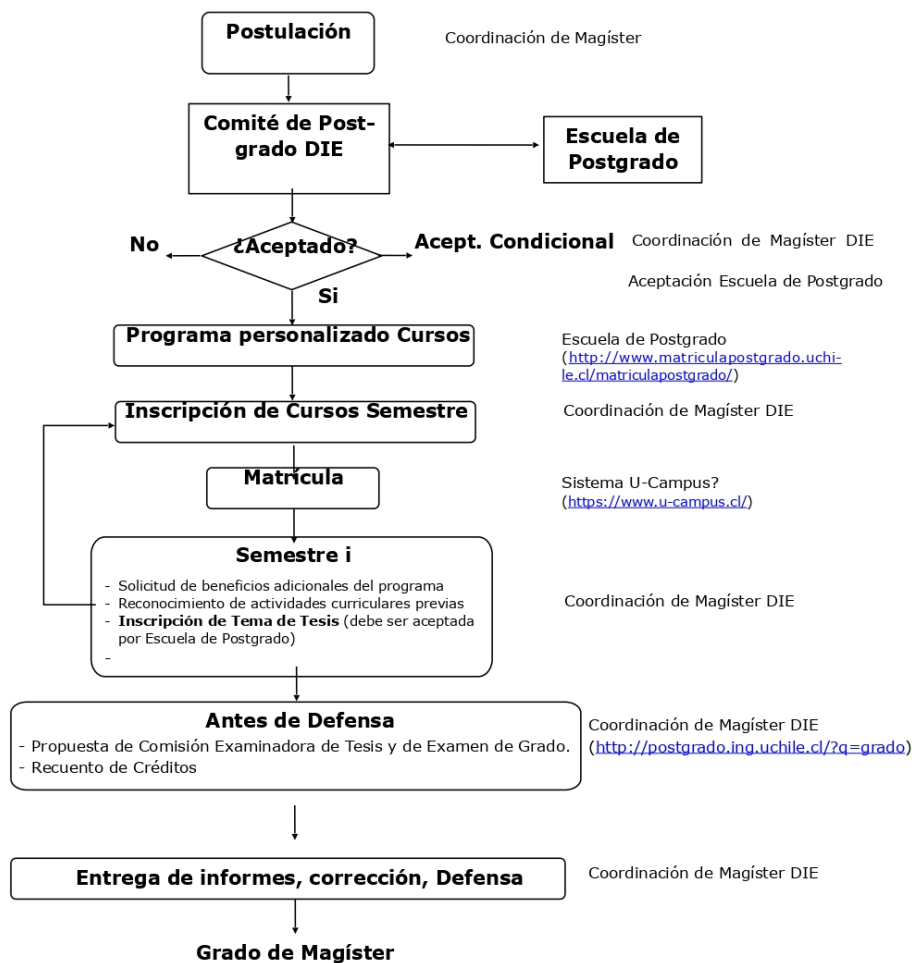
Postulación

Coordinación de Magíster

Comité de Postgrado DIE

Escuela de Postgrado

No

¿Aceptado?

Acept. Condicional

Coordinación de Magíster DIE

Aceptación Escuela de Postgrado

Si

Programa personalizado Cursos

Escuela de Postgrado (http://www.matriculapostgrado.uchile.cl/matriculapostgrado/)

Inscripción de Cursos Semestre

Coordinación de Magíster DIE

Matrícula

Sistema U-Campus? (https://www.u-campus.cl/)

Semestre i

- Solicitud de beneficios adicionales del programa
- Reconocimiento de actividades curriculares previas
- **Inscripción de Tema de Tesis** (debe ser aceptada por Escuela de Postgrado)
-

Coordinación de Magíster DIE

Antes de Defensa

- Propuesta de Comisión Examinadora de Tesis y de Examen de Grado.
- Recuento de Créditos

Coordinación de Magíster DIE (http://postgrado.ing.uchile.cl/?q=grado)

Entrega de informes, corrección, Defensa

Coordinación de Magíster DIE

Grado de Magíster